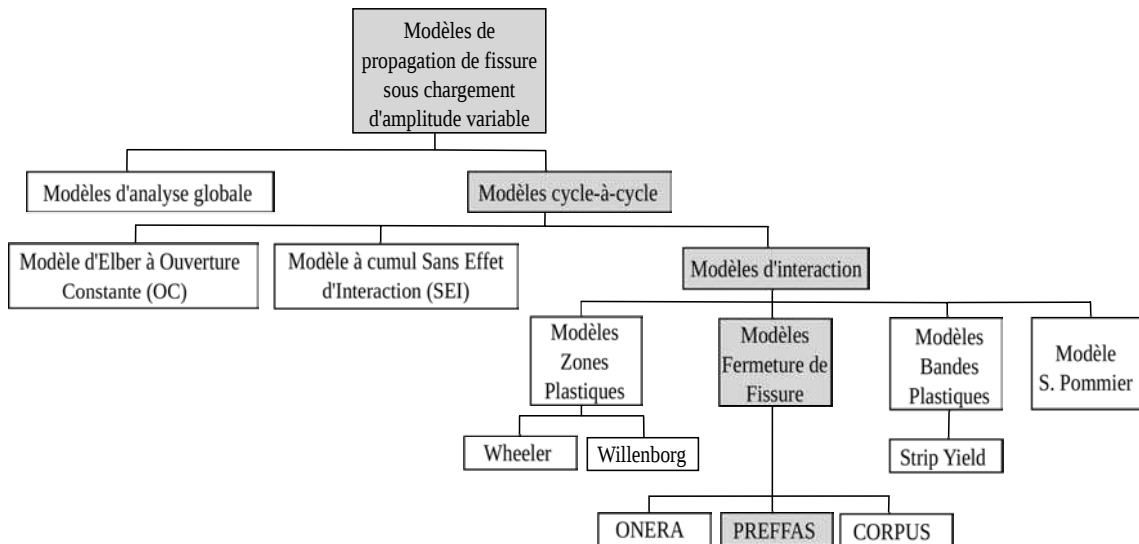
Modèles de propagation de fissure sous chargement d'amplitude variable

Modèles d'analyse globale

Modèles cycle-à-cycle

Modèle d'Elber à Ouverture Constante (OC)

Modèle à cumul Sans Effet d'Interaction (SEI)

Modèles d'interaction

Modèles Zones Plastiques

Modèles Fermeture de Fissure

Modèles Bandes Plastiques

Modèle S. Pommier

Wheeler

Willenborg

Strip Yield

ONERA

PREFFAS

CORPUS